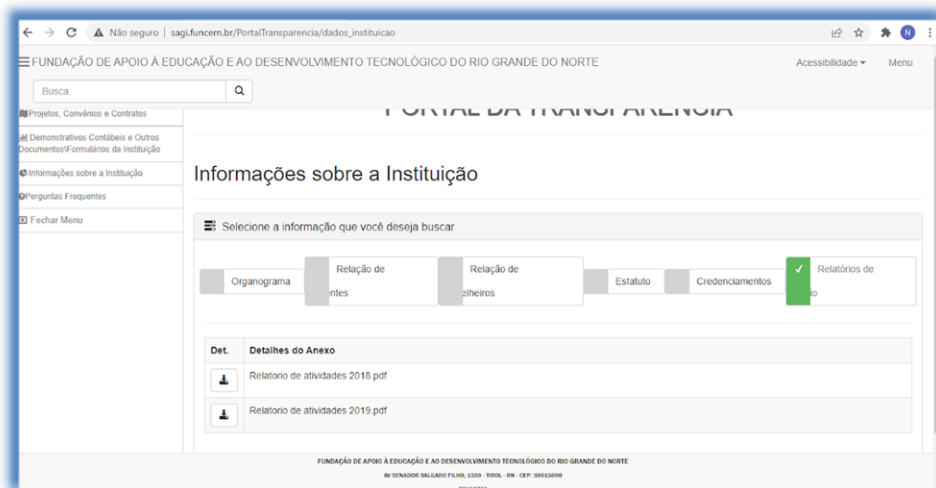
Não seguro | sagi.funcern.br/PortalTransparencia/dados_instituicao

FUNDAÇÃO DE APOIO À EDUCAÇÃO E AO DESENVOLVIMENTO TECNOLÓGICO DO RIO GRANDE DO NORTE

Acessibilidade

Menu

Busca.

Projetos, Convênios e Contratos

Demonstrativos Contábeis e Outros Documentos\Formulários da Instituição

Informações sobre a Instituição

Perguntas Frequentes

Fechar Menu

PORTAL DA TRANSPARÊNCIA

Informações sobre a Instituição

Selecione a informação que você deseja buscar

Organograma

Relação de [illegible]ntes

Relação de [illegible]elheiros

Estatuto

Credenciamentos

Relatórios de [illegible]o

| Det. | Detalhes do Anexo |
|---|---|
| | Relatorio de atividades 2018.pdf |
| | Relatorio de atividades 2019.pdf |

FUNDAÇÃO DE APOIO À EDUCAÇÃO E AO DESENVOLVIMENTO TECNOLÓGICO DO RIO GRANDE DO NORTE

AV SENADOR SALGADO FILHO, 1559 - TIROL - RN - CEP: 59015000

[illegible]